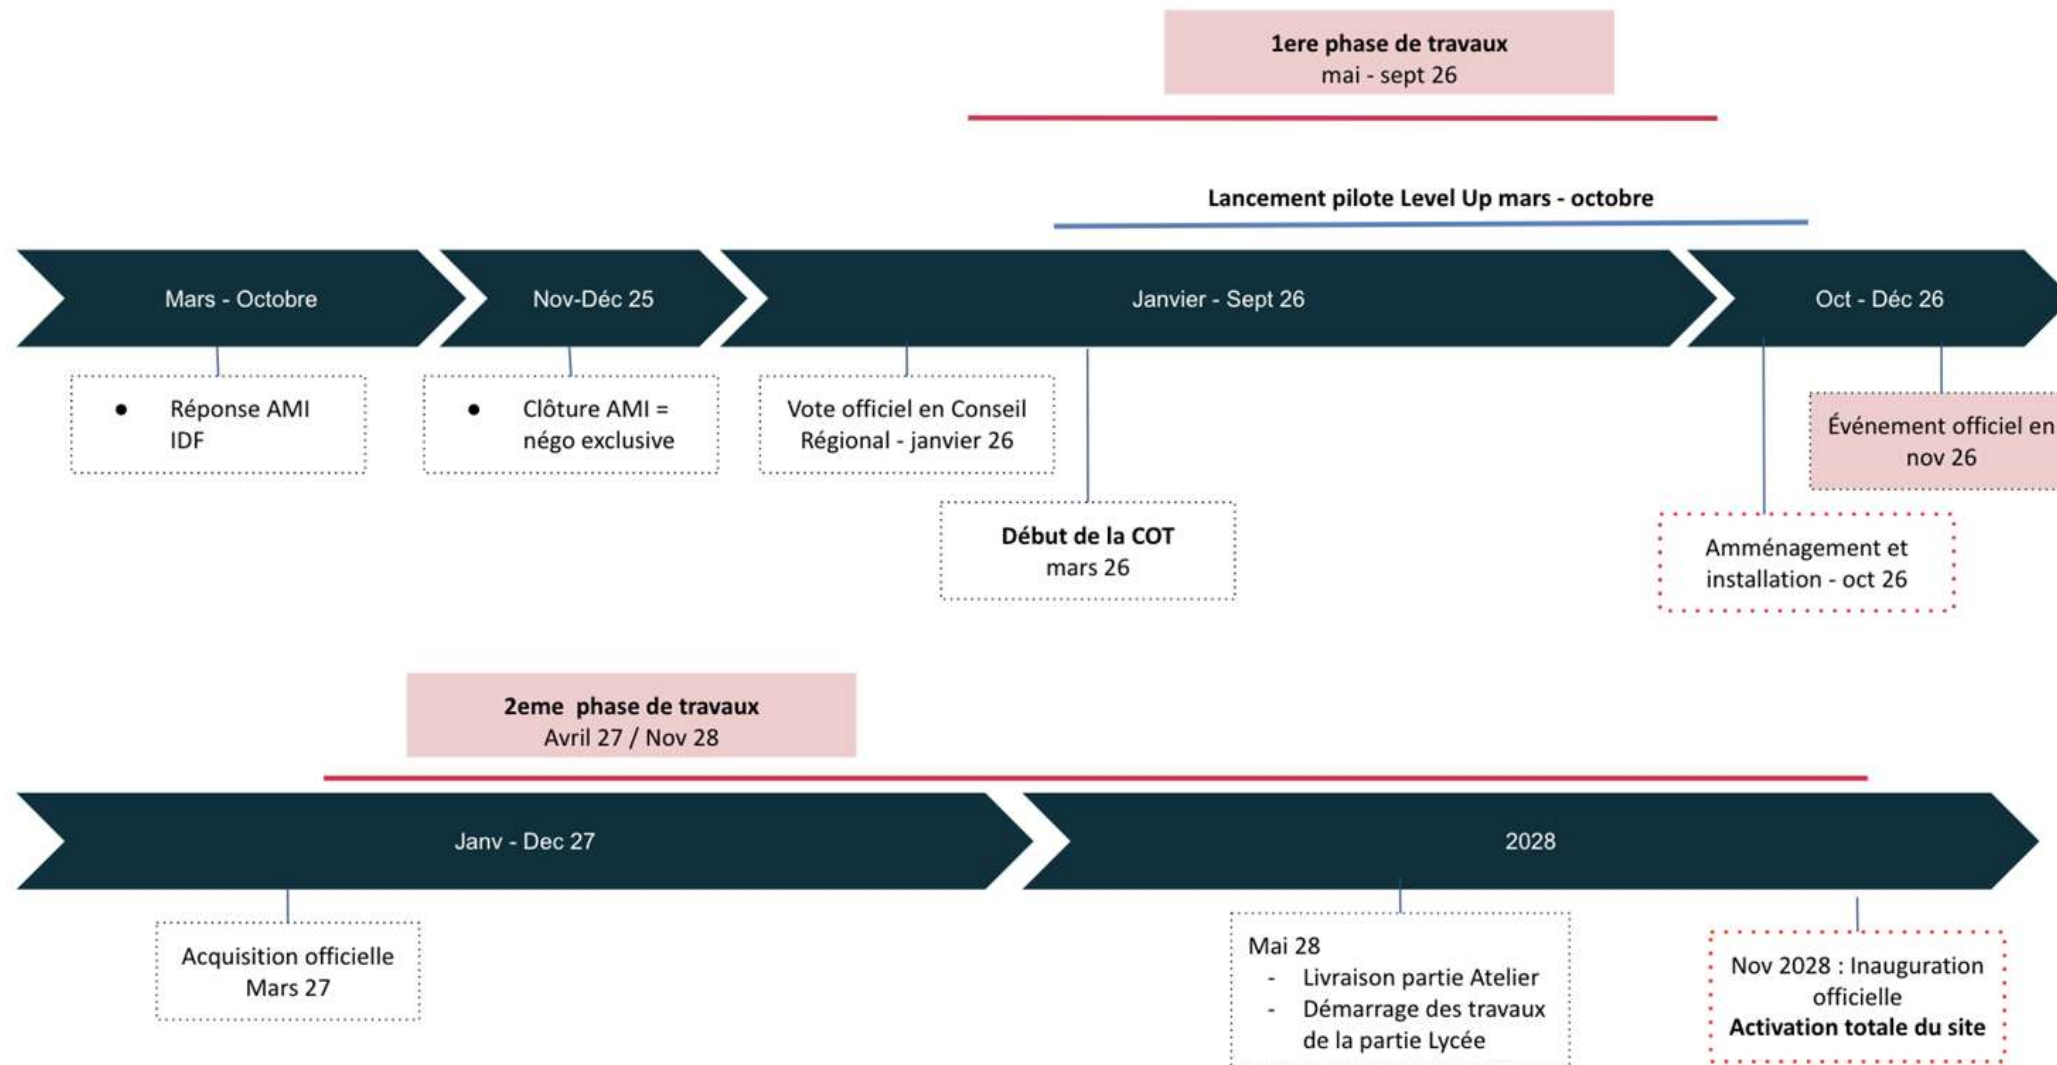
**1ere phase de travaux**
mai - sept 26

**Lancement pilote Level Up mars - octobre**

Mars - Octobre

Nov-Déc 25

Janvier - Sept 26

Oct - Déc 26

- Réponse AMI IDF

- Clôture AMI = négo exclusive

Vote officiel en Conseil Régional - janvier 26

**Début de la COT**
mars 26

Événement officiel en nov 26

Amménagement et installation - oct 26

**2eme phase de travaux**
Avril 27 / Nov 28

Janv - Dec 27

2028

Acquisition officielle Mars 27

Mai 28
- Livraison partie Atelier
- Démarrage des travaux de la partie Lycée

Nov 2028 : Inauguration officielle
**Activation totale du site**